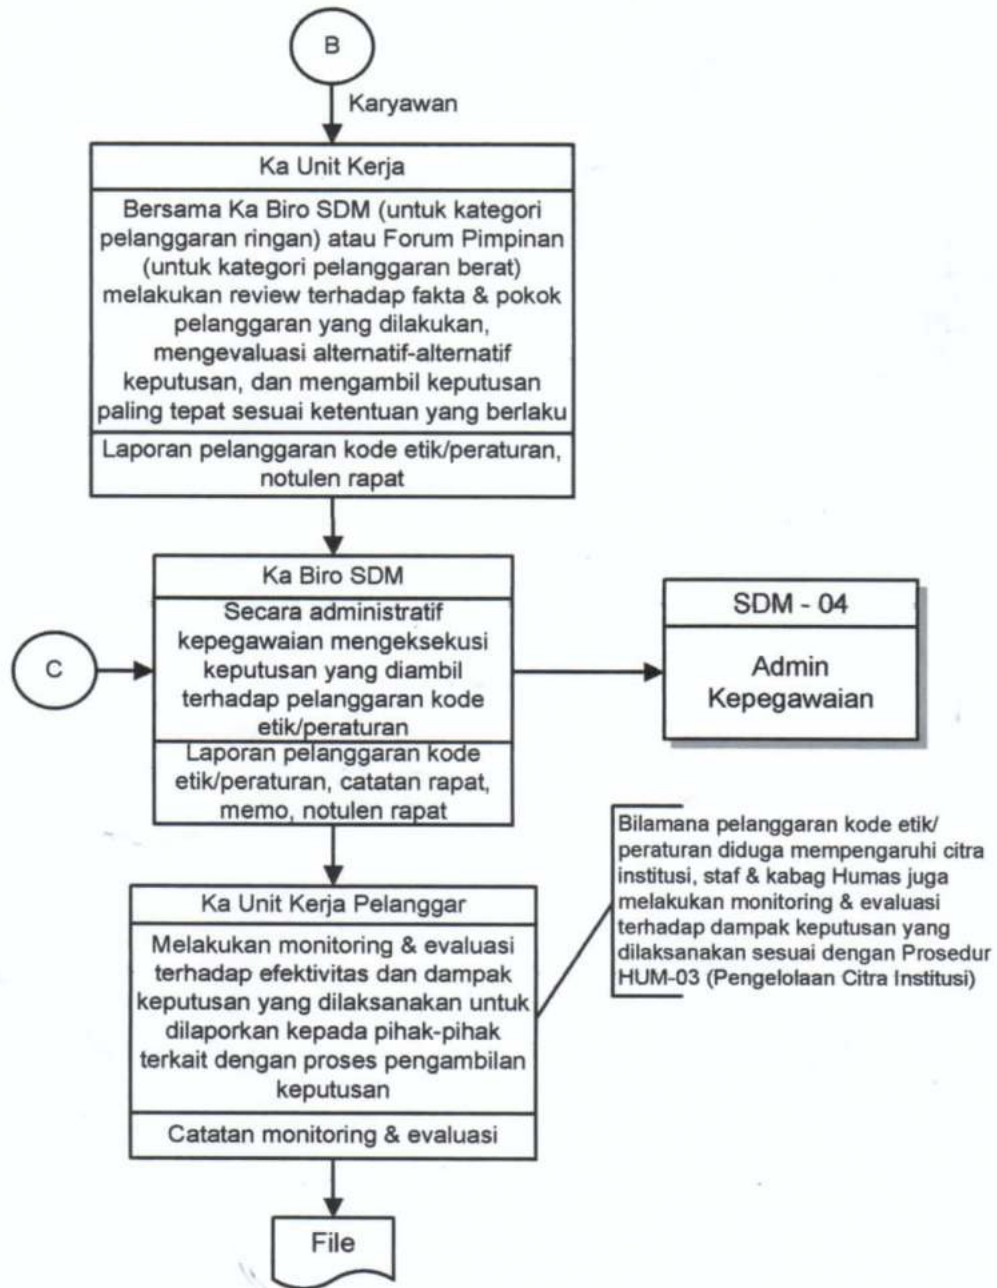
B

Karyawan

Ka Unit Kerja

Bersama Ka Biro SDM (untuk kategori pelanggaran ringan) atau Forum Pimpinan (untuk kategori pelanggaran berat) melakukan review terhadap fakta & pokok pelanggaran yang dilakukan, mengevaluasi alternatif-alternatif keputusan, dan mengambil keputusan paling tepat sesuai ketentuan yang berlaku

Laporan pelanggaran kode etik/peraturan, notulen rapat

Ka Biro SDM

Secara administratif kepegawaian mengeksekusi keputusan yang diambil terhadap pelanggaran kode etik/peraturan

Laporan pelanggaran kode etik/peraturan, catatan rapat, memo, notulen rapat

C

SDM - 04

Admin Kepegawaian

Ka Unit Kerja Pelanggar

Melakukan monitoring & evaluasi terhadap efektivitas dan dampak keputusan yang dilaksanakan untuk dilaporkan kepada pihak-pihak terkait dengan proses pengambilan keputusan

Catatan monitoring & evaluasi

Bilamana pelanggaran kode etik/ peraturan diduga mempengaruhi citra institusi, staf & kabag Humas juga melakukan monitoring & evaluasi terhadap dampak keputusan yang dilaksanakan sesuai dengan Prosedur HUM-03 (Pengelolaan Citra Institusi)

File